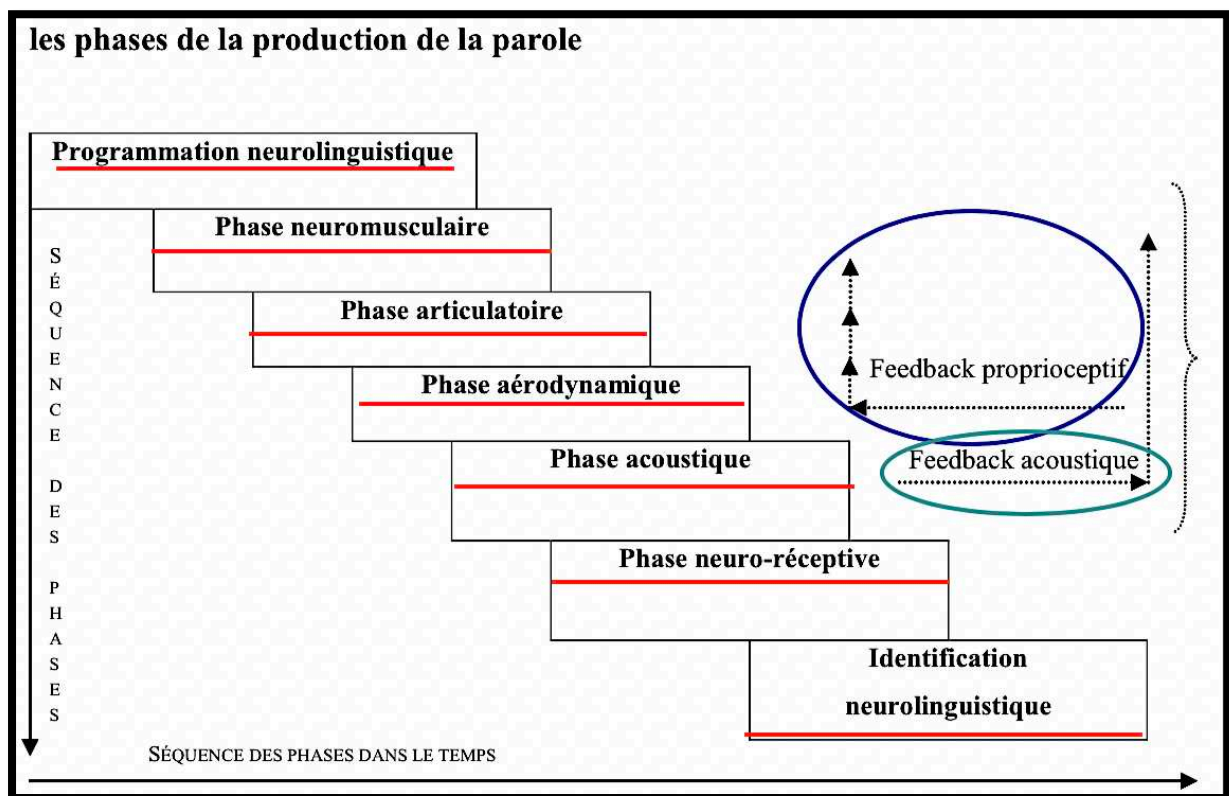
les phases de la production de la parole

Programmation neurolinguistique

Phase neuromusculaire

Phase articulatoire

Phase aérodynamique

Phase acoustique

Phase neuro-réceptive

Identification neurolinguistique

Feedback proprioceptif

Feedback acoustique

SÉQUENCE DES PHASES

SÉQUENCE DES PHASES DANS LE TEMPS